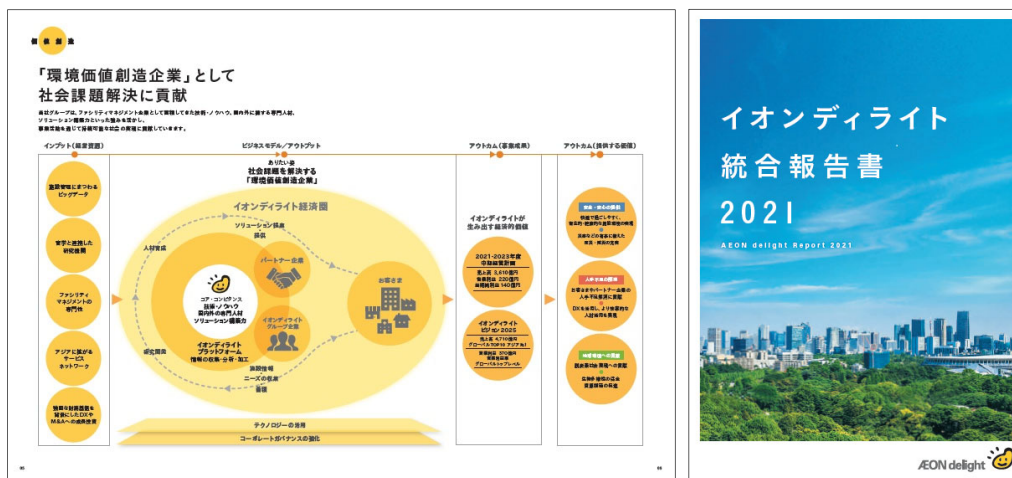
価値創造

「環境価値創造企業」として
社会課題解決に貢献

当社グループは、ファシリティマネジメント企業として蓄積してきた技術・ノウハウ、国内外に擁する専門人材、ソリューション提案力といった強みを活かし、事業活動を通じて持続可能な社会の実現に貢献していきます。

インプット（経営資源）

施設管理にまつわるビッグデータ

官学と連携した研究機関

ファシリティマネジメントの専門性

アジアに広がるサービスネットワーク

豊富な財務基盤を背景にしたDXやM&Aへの成長投資

ビジネスモデル／アウトプット

ありたい姿
社会課題を解決する
「環境価値創造企業」

イオンディライト経済圏

ソリューション提案
課題

人材育成

パートナー企業

お客さま

コア・コンピタンス
技術・ノウハウ
国内外の専門人材
ソリューション提案力

イオンディライトグループ企業

イオンディライトプラットフォーム
情報の収集・分析・加工

課題情報
ニーズの収集
価値

現場改善

テクノロジーの活用

コーポレートガバナンスの強化

アウトカム（事業成果）

イオンディライトが生み出す経済的価値

2021-2023年度
中期経営計画
売上高 3,610億円
営業利益 220億円
当期純利益 140億円

イオンディライト
ビジョン 2025
売上高 4,710億円
「グローバルTOP10 アジアNo.1」
営業利益 370億円
営業利益率
グローバルレベル

アウトカム（提供する価値）

安全・安心の提供

快適で過ごしやすく、衛生的・健康的な施設環境の構築

災害などの有事に備えた防災・減災の支援

人手不足の解消

お客さまやパートナー企業の人手不足解消に貢献

DXを推進し、より魅力的な人財活用を実現

持続可能な社会の実現

脱炭素社会・循環型社会への貢献

生物多様性の保全
資源循環の実現

22

23

イオンディライト
統合報告書
2021

AEON delight Report 2021

ÆON delight